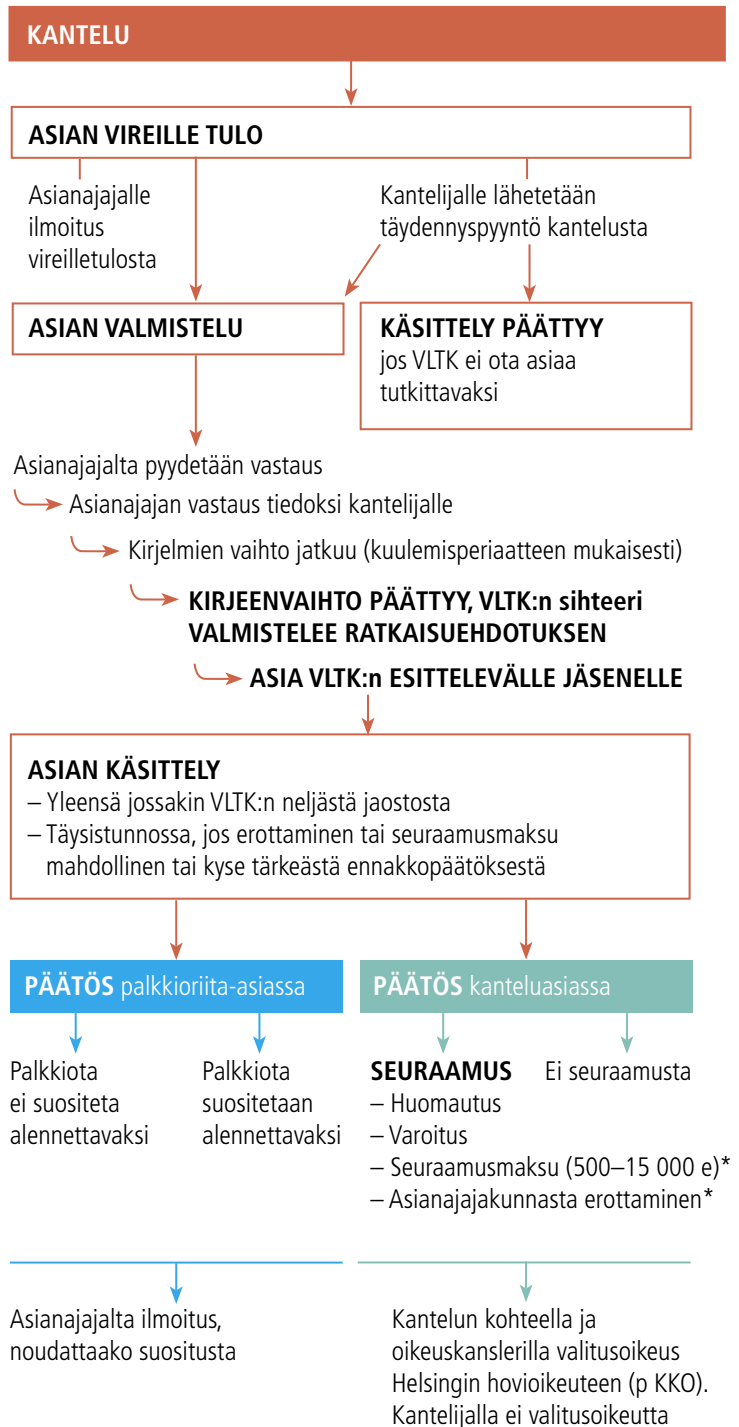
KANTELU

ASIAN VIREILLE TULO

Asianajajalle ilmoitus vireilletulosta

Kantelijalle lähetetään täydennyspyyntö kantelusta

ASIAN VALMISTELU

KÄSITTELY PÄÄTTYY jos VLTK ei ota asiaa tutkittavaksi

Asianajajalta pyydetään vastaus

Asianajajan vastaus tiedoksi kantelijalle

Kirjelmien vaihto jatkuu (kuulemisperiaatteen mukaisesti)

KIRJEENVAIHTO PÄÄTTYY, VLTK:n sihteeri VALMISTELEE RATKAISUEHDOTUKSEN

ASIA VLTK:n ESITTELEVÄLLE JÄSENELLE

ASIAN KÄSITTELY
– Yleensä jossakin VLTK:n neljästä jaostosta
– Täysistunnossa, jos erottaminen tai seuraamusmaksu mahdollinen tai kyse tärkeästä ennakkopäätöksestä

PÄÄTÖS palkkioriita-asiassa

PÄÄTÖS kanteluasiassa

Palkkiota ei suositeta alennettavaksi

Palkkiota suositetaan alennettavaksi

SEURAAMUS
– Huomautus
– Varoitus
– Seuraamusmaksu (500–15 000 e)*
– Asianajajakunnasta erottaminen*

Ei seuraamusta

Asianajajalta ilmoitus, noudattaako suositusta

Kantelun kohteella ja oikeuskanslerilla valitusoikeus Helsingin hovioikeuteen (p KKO). Kantelijalla ei valitusoikeutta